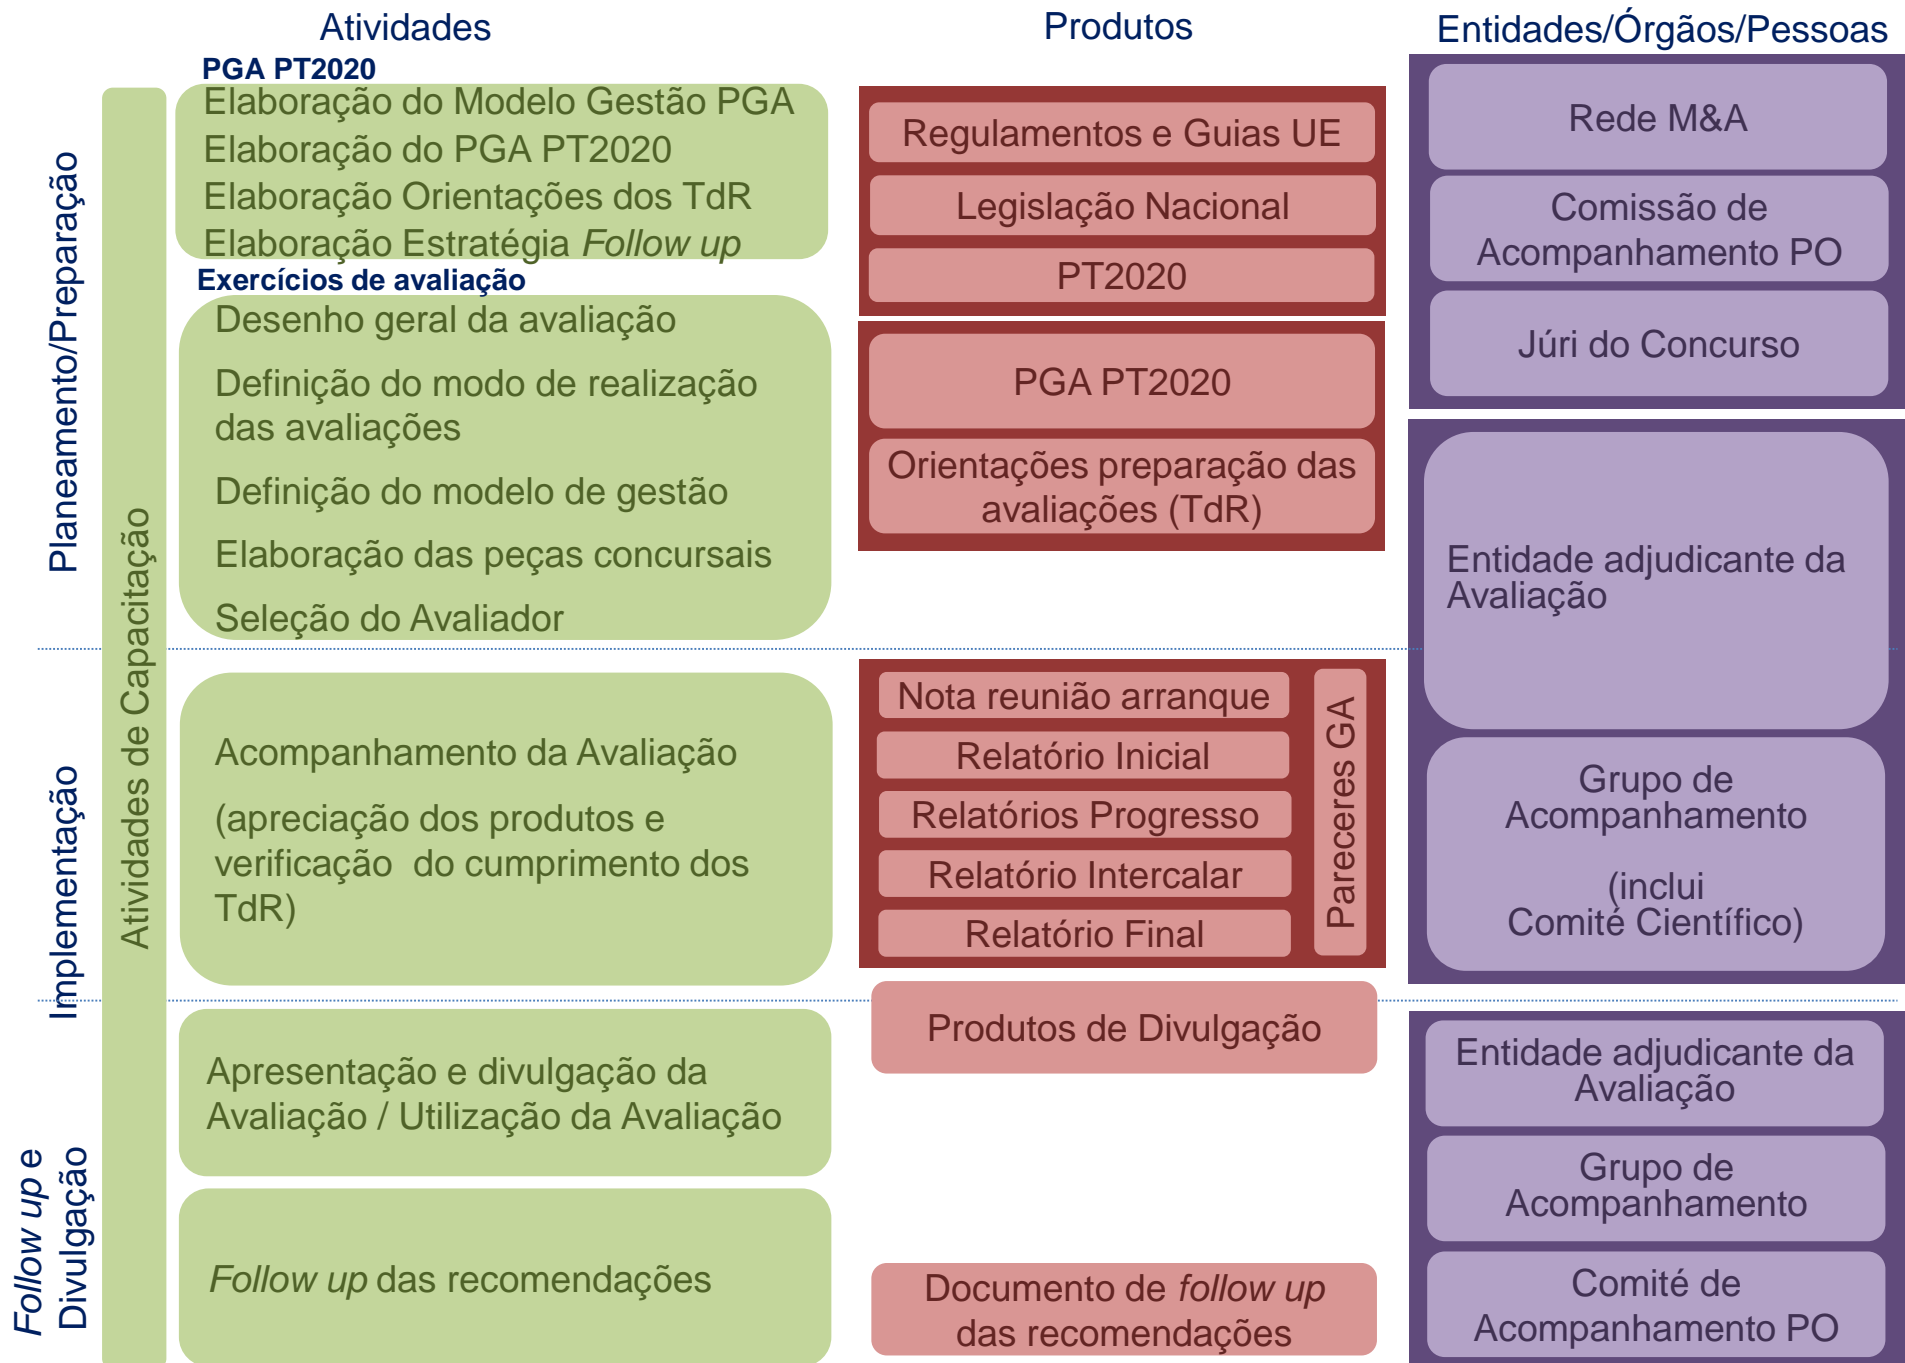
Atividades

Produtos

Entidades/Órgãos/Pessoas

Planeamento/Preparação

Atividades de Capacitação

PGA PT2020

Elaboração do Modelo Gestão PGA
Elaboração do PGA PT2020
Elaboração Orientações dos TdR
Elaboração Estratégia Follow up

Exercícios de avaliação

Desenho geral da avaliação

Definição do modo de realização das avaliações

Definição do modelo de gestão

Elaboração das peças concursais

Seleção do Avaliador

Regulamentos e Guias UE

Legislação Nacional

PT2020

PGA PT2020

Orientações preparação das avaliações (TdR)

Rede M&A

Comissão de Acompanhamento PO

Júri do Concurso

Entidade adjudicante da Avaliação

Implementação

Acompanhamento da Avaliação

(apreciação dos produtos e verificação do cumprimento dos TdR)

Nota reunião arranque

Relatório Inicial

Relatórios Progresso

Relatório Intercalar

Relatório Final

Pareceres GA

Grupo de Acompanhamento

(inclui Comité Científico)

Follow up e Divulgação

Apresentação e divulgação da Avaliação / Utilização da Avaliação

Follow up das recomendações

Produtos de Divulgação

Documento de follow up das recomendações

Entidade adjudicante da Avaliação

Grupo de Acompanhamento

Comité de Acompanhamento PO